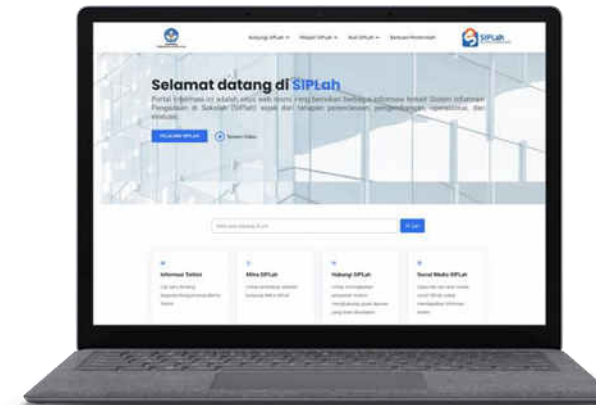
Selamat datang di SIPLah

Portal Informasi ini adalah situs web resmi yang berisikan berbagai informasi terkait Sistem Informasi Pengadaan di Sekolah (SIPLah) mulai dari tahapan perencanaan, pengembangan, operasional, dan evaluasi.

Informasi Terkini

Mitra SIPLah

Hubungi SIPLah

Social Media SIPLah

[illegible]